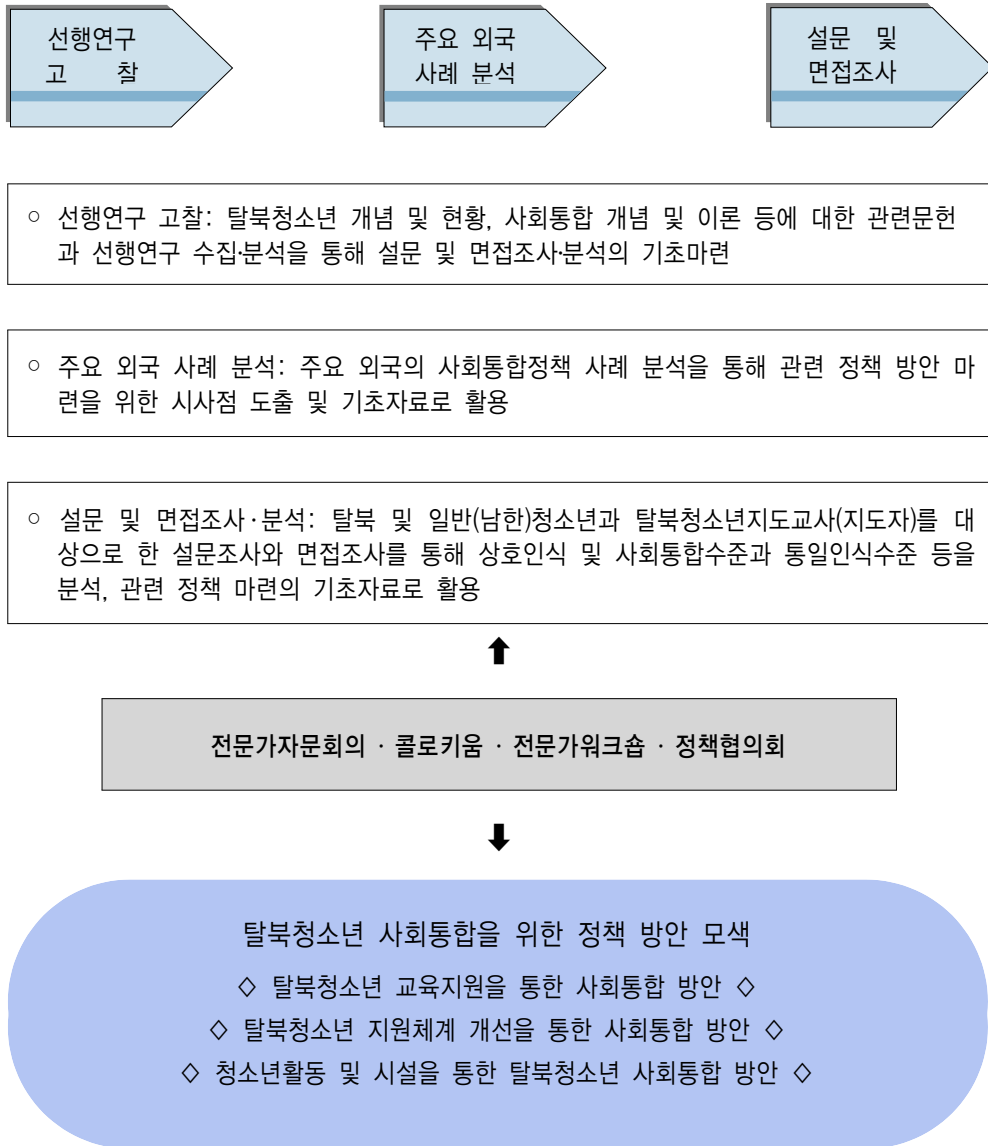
선행연구 고 찰

주요 외국 사례 분석

설문 및 면접조사

○ 선행연구 고찰: 탈북청소년 개념 및 현황, 사회통합 개념 및 이론 등에 대한 관련문헌과 선행연구 수집·분석을 통해 설문 및 면접조사·분석의 기초마련

○ 주요 외국 사례 분석: 주요 외국의 사회통합정책 사례 분석을 통해 관련 정책 방안 마련을 위한 시사점 도출 및 기초자료로 활용

○ 설문 및 면접조사·분석: 탈북 및 일반(남한)청소년과 탈북청소년지도교사(지도자)를 대상으로 한 설문조사와 면접조사를 통해 상호인식 및 사회통합수준과 통일인식수준 등을 분석, 관련 정책 마련의 기초자료로 활용

전문가자문회의 · 콜로키움 · 전문가워크숍 · 정책협의회

탈북청소년 사회통합을 위한 정책 방안 모색

◇ 탈북청소년 교육지원을 통한 사회통합 방안 ◇

◇ 탈북청소년 지원체계 개선을 통한 사회통합 방안 ◇

◇ 청소년활동 및 시설을 통한 탈북청소년 사회통합 방안 ◇